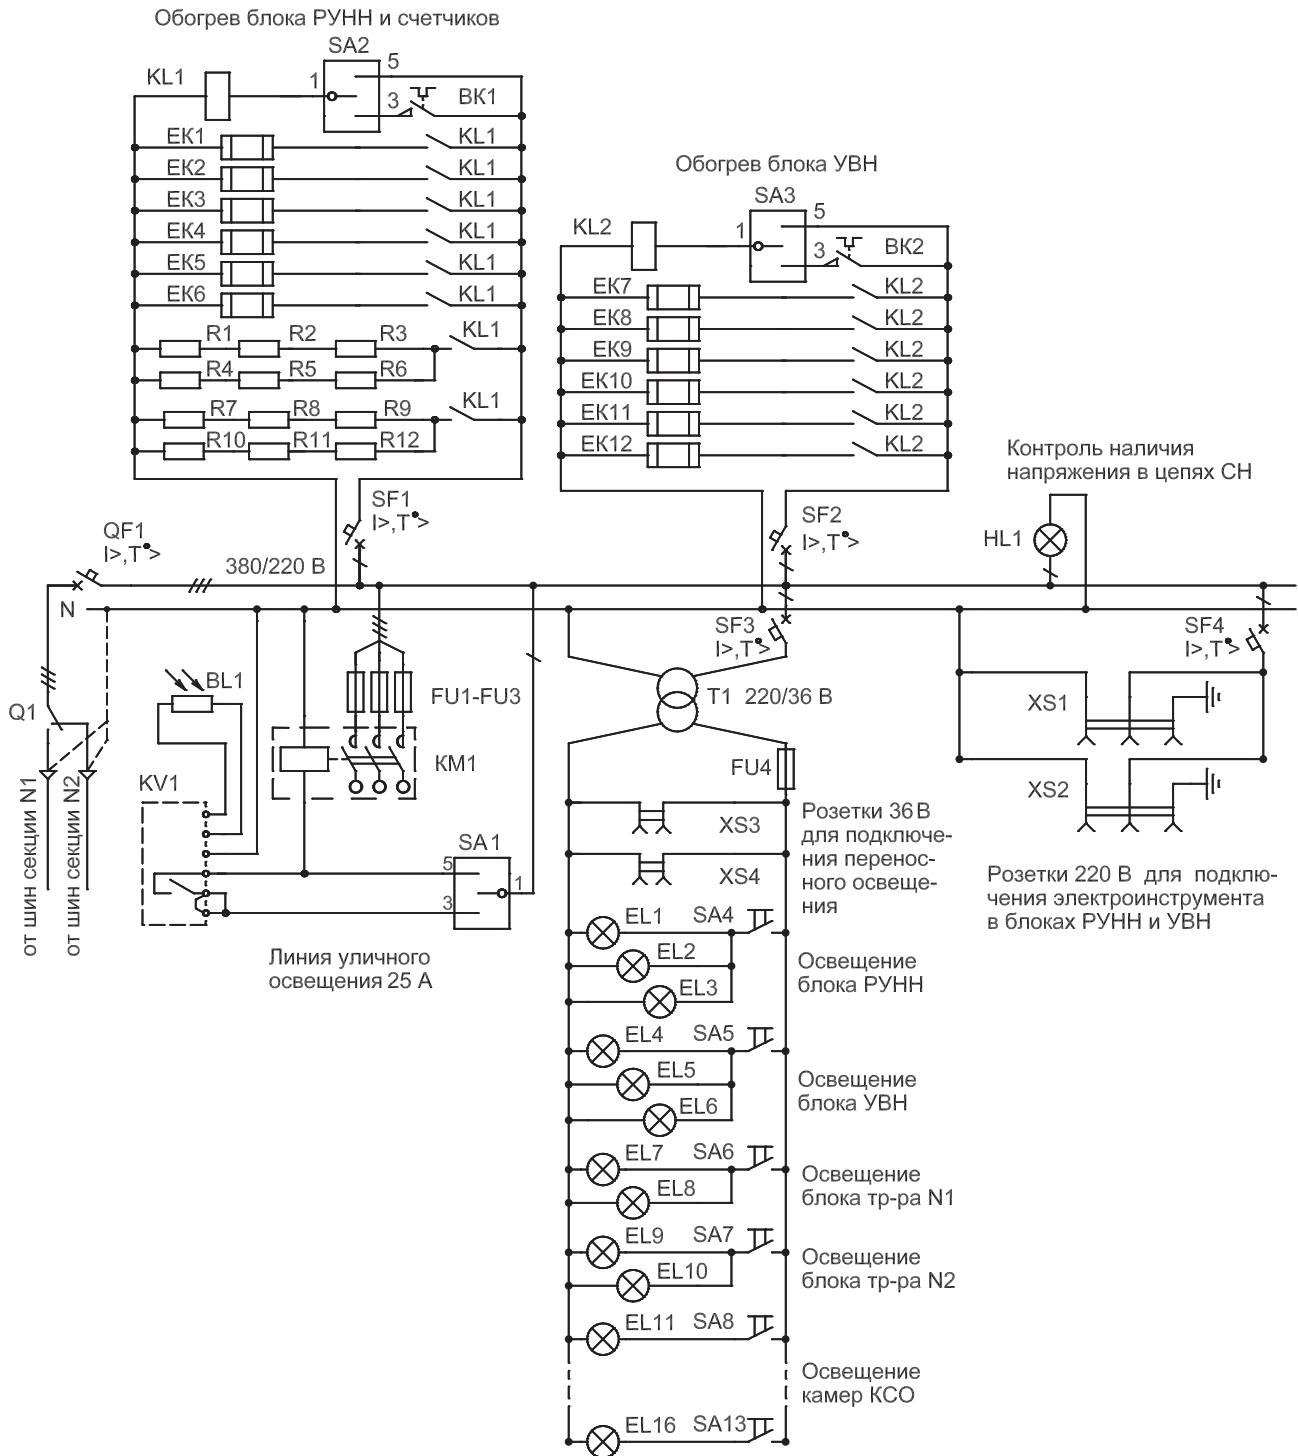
Обогрев блока РУНН и счетчиков

SA2
5
KL1
1
3
ВК1
ЕК1 KL1
ЕК2 KL1
ЕК3 KL1
ЕК4 KL1
ЕК5 KL1
ЕК6 KL1
R1 R2 R3 KL1
R4 R5 R6
R7 R8 R9 KL1
R10 R11 R12

Обогрев блока УВН

SA3
5
KL2
1
3
ВК2
ЕК7 KL2
ЕК8 KL2
ЕК9 KL2
ЕК10 KL2
ЕК11 KL2
ЕК12 KL2

Контроль наличия напряжения в цепях СН

HL1

SF1
I>,T>

SF2
I>,T>

QF1
I>,T>

380/220 В

N

SF3
I>,T>

SF4
I>,T>

Q1

BL1

FU1-FU3

T1 220/36 В

XS1

KM1

KV1

FU4

XS2

от шин секции N1
от шин секции N2

SA1
5
1
3

XS3
XS4

Розетки 36 В для подключения переносного освещения

Розетки 220 В для подключения электроинструмента в блоках РУНН и УВН

Линия уличного освещения 25 А

EL1 SA4
EL2
EL3
Освещение блока РУНН

EL4 SA5
EL5
EL6
Освещение блока УВН

EL7 SA6
EL8
Освещение блока тр-ра N1

EL9 SA7
EL10
Освещение блока тр-ра N2

EL11 SA8
Освещение камер КСО

EL16 SA13